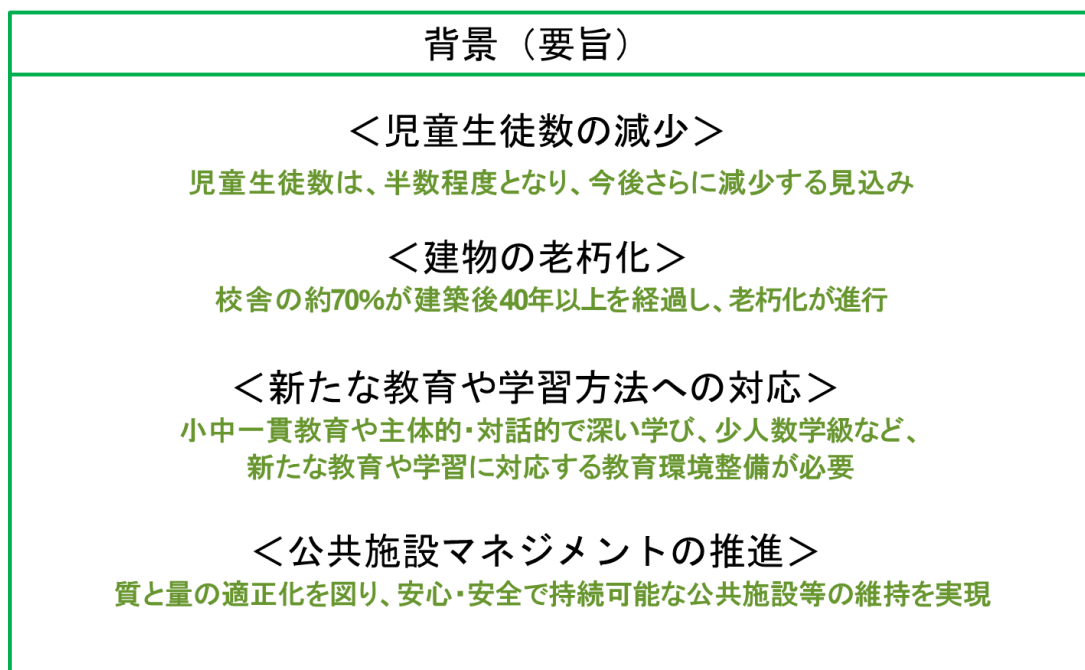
背景（要旨）

＜児童生徒数の減少＞
児童生徒数は、半数程度となり、今後さらに減少する見込み

＜建物の老朽化＞
校舎の約70%が建築後40年以上を経過し、老朽化が進行

＜新たな教育や学習方法への対応＞
小中一貫教育や主体的・対話的で深い学び、少人数学級など、新たな教育や学習に対応する教育環境整備が必要

＜公共施設マネジメントの推進＞
質と量の適正化を図り、安心・安全で持続可能な公共施設等の維持を実現